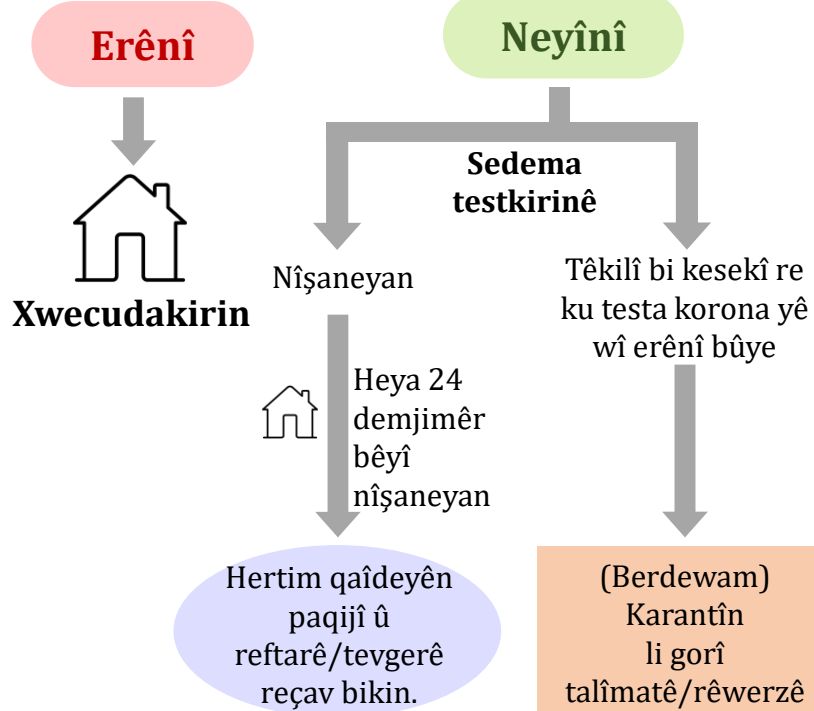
Erênî

Xwecudakirin

Neyînî

Sedema testkirinê

Nîşaneyan

Têkilî bi kesekî re ku testa korona yê wî erênî bûye

Heya 24 demjimêr bêyî nîşaneyan

Hertim qaîdeyên paqijî û reftarê/tevgerê reçav bikin.

(Berdewam) Karantîn li gorî talîmatê/rêwerzê